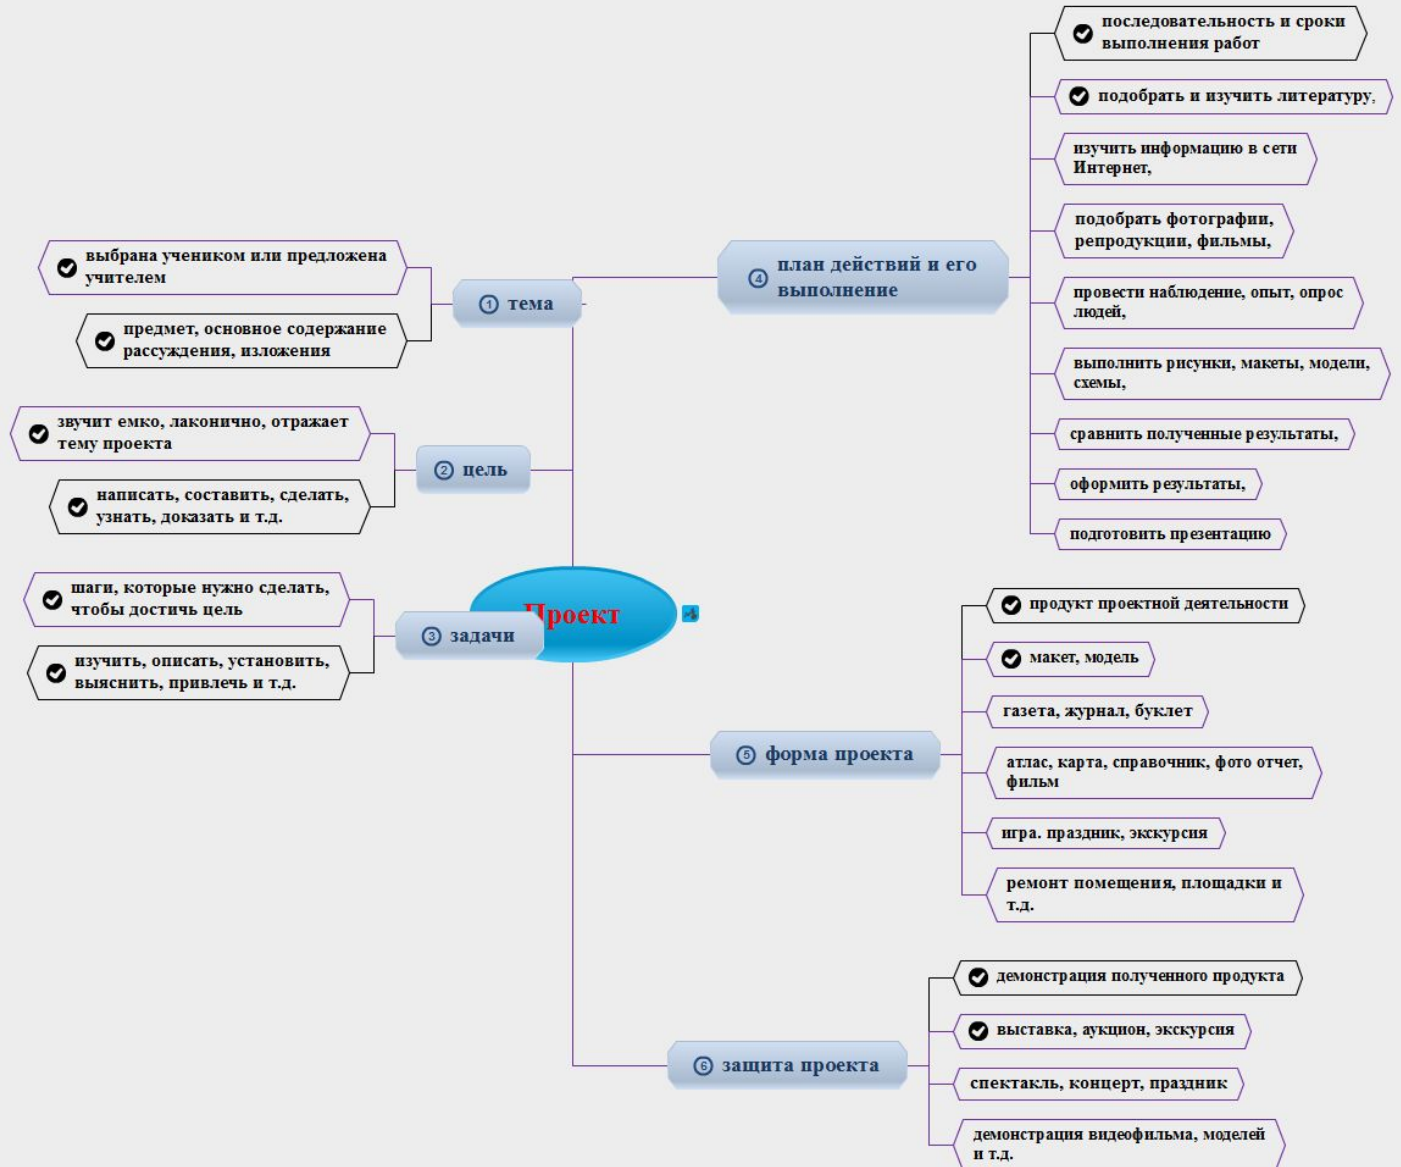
Проект

① тема

выбрана учеником или предложена учителем

предмет, основное содержание рассуждения, изложения

② цель

звучит емко, лаконично, отражает тему проекта

написать, составить, сделать, узнать, доказать и т.д.

③ задачи

шаги, которые нужно сделать, чтобы достичь цель

изучить, описать, установить, выяснить, привлечь и т.д.

④ план действий и его выполнение

последовательность и сроки выполнения работ

подобрать и изучить литературу,

изучить информацию в сети Интернет,

подобрать фотографии, репродукции, фильмы,

провести наблюдение, опыт, опрос людей,

выполнить рисунки, макеты, модели, схемы,

сравнить полученные результаты,

оформить результаты,

подготовить презентацию

⑤ форма проекта

продукт проектной деятельности

макет, модель

газета, журнал, буклет

атлас, карта, справочник, фото отчет, фильм

игра. праздник, экскурсия

ремонт помещения, площадки и т.д.

⑥ защита проекта

демонстрация полученного продукта

выставка, аукцион, экскурсия

спектакль, концерт, праздник

демонстрация видеофильма, моделей и т.д.